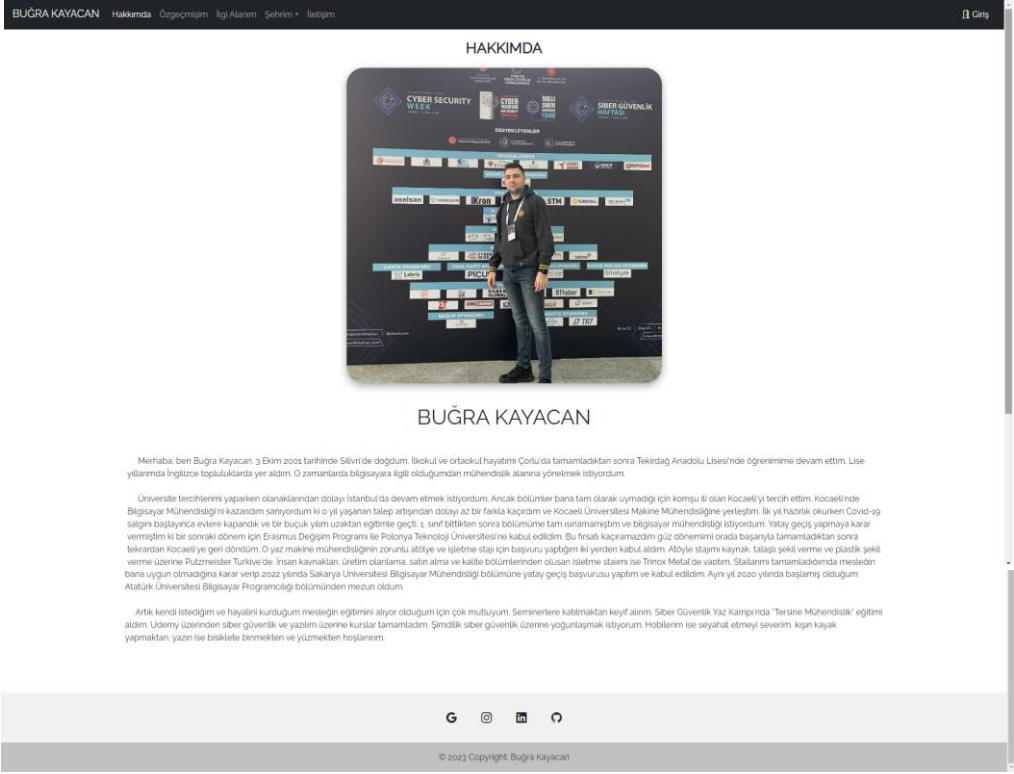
BUĞRA KAYACAN Hakkımda Özgeçmişim İlgi Alanım Şehrim İletişim Giriş

HAKKIMDA

CYBER SECURITY WEEK

SİBER GÜVENLİK HAFTASI

aselsan

Kron

STM

BUĞRA KAYACAN

Merhaba, ben Buğra Kayacan. 3 Ekim 2001 tarihinde Silivri'de doğdum. İlkokul ve ortaokul hayatımı Çorlu'da tamamladıktan sonra Tekirdağ Anadolu Lisesi'nde öğrenimime devam ettim. Lise yıllarımda İngilizce topluluklarda yer aldım. O zamanlarda bilgisayara ilgili olduğumdan mühendislik alanına yönelmek istiyordum.

Üniversite tercihlerimi yaparken olanaklarından dolayı İstanbul'da devam etmek istiyordum. Ancak bölümler bana tam olarak uymadığı için komşu ili olan Kocaeli'yi tercih ettim. Kocaeli'nde Bilgisayar Mühendisliği'ni kazandım sanıyordum ki o yıl yaşanan talep artışından dolayı az bir farkla kaçırdım ve Kocaeli Üniversitesi Makine Mühendisliğine yerleştim. İlk yıl hazırlık okurken Covid-19 salgını başlayınca evlere kapandık ve bir buçuk yılım uzaktan eğitimle geçti. 1. sınıf bittikten sonra bölümüme tam ısınamamıştım ve bilgisayar mühendisliği istiyordum. Yatay geçiş yapmaya karar vermiştim ki bir sonraki dönem için Erasmus Değişim Programı ile Polonya Teknoloji Üniversitesi'ne kabul edildim. Bu fırsatı kaçıramazdım güz dönemimi orada başarıyla tamamladıktan sonra tekrardan Kocaeli'ye geri döndüm. O yaz makine mühendisliğinin zorunlu atölye ve işletme stajı için başvuru yaptığım iki yerden kabul aldım. Atölye stajımı kaynak, talaşlı şekil verme ve plastik şekil verme üzerine Putzmeister Turkiye'de. İnsan kaynakları, üretim planlama, satın alma ve kalite bölümlerinden oluşan işletme stajımı ise Trinox Metal'de yaptım. Stajlarımı tamamladığımda mesleğin bana uygun olmadığına karar verip 2022 yılında Sakarya Üniversitesi Bilgisayar Mühendisliği bölümüne yatay geçiş başvurusu yaptım ve kabul edildim. Aynı yıl 2020 yılında başlamış olduğum Atatürk Üniversitesi Bilgisayar Programcılığı bölümünden mezun oldum.

Artık kendi istediğim ve hayalini kurduğum mesleğin eğitimini alıyor olduğum için çok mutluyum. Seminerlere katılmaktan keyif alırım. Siber Güvenlik Yaz Kampı'nda "Tersine Mühendislik" eğitimi aldım. Udemy üzerinden siber güvenlik ve yazılım üzerine kurslar tamamladım. Şimdilik siber güvenlik üzerine yoğunlaşmak istiyorum. Hobilerim ise seyahat etmeyi severim, kışın kayak yapmaktan, yazın ise bisiklete binmekten ve yüzmekten hoşlanırım.

© 2023 Copyright: Buğra Kayacan